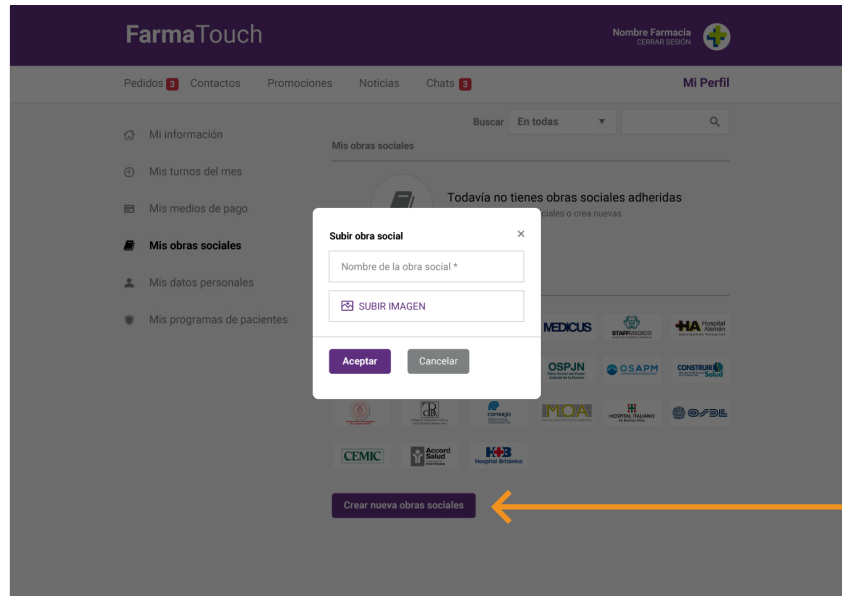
FarmaTouch

Nombre Farmacia
CERRAR SESIÓN

Pedidos 3 Contactos Promociones Noticias Chats 3

Mi Perfil

Mi información
Mis turnos del mes
Mis medios de pago
Mis obras sociales
Mis datos personales
Mis programas de pacientes

Buscar En todas

Mis obras sociales

Todavía no tienes obras sociales adheridas
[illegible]ciales o crea nuevas

Subir obra social ×

Nombre de la obra social *

SUBIR IMAGEN

Aceptar Cancelar

MEDICUS
STAFF MÉDICO
HA Hospital Alemán
OSPJN
OSAPM
CONSTRUIR Salud
consejo
MOA
HOSPITAL ITALIANO de Buenos Aires
OSDE
CEMIC
Accord Salud
HB Hospital Británico

Crear nueva obras sociales